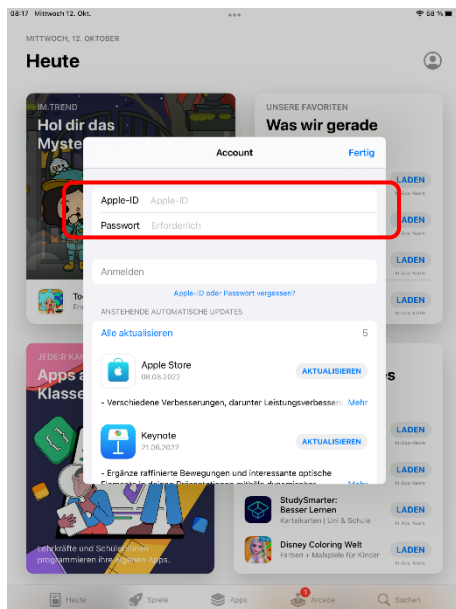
08:17 Mittwoch 12. Okt.
58 %

MITTWOCH, 12. OKTOBER
Heute

IM TREND
Hol dir das Myste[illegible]

UNSERE FAVORITEN
Was wir gerade

Account
Fertig

Apple-ID Apple-ID
Passwort Erforderlich

Anmelden

Apple-ID oder Passwort vergessen?

ANSTEHENDE AUTOMATISCHE UPDATES
Alle aktualisieren 5

Apple Store
08.08.2022
AKTUALISIEREN
- Verschiedene Verbesserungen, darunter Leistungsverbessen Mehr

Keynote
21.06.2022
AKTUALISIEREN
- Ergänze raffinierte Bewegungen und interessante optische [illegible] Mehr

LADEN
In-App-Käufe
LADEN
In-App-Käufe
LADEN
In-App-Käufe
LADEN
In-App-Käufe

To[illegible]
Erg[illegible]

JEDER KA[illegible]
Apps a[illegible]
Klasse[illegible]

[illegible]es

LADEN
In-App-Käufe
LADEN
In-App-Käufe
LADEN
In-App-Käufe

Lehrkräfte und Schüler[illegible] programmieren ihre eigenen Apps.

StudySmarter: Besser Lernen
Karteikarten | Uni & Schule
LADEN
In-App-Käufe

Disney Coloring Welt
Farben + Malspiele für Kinder
LADEN
In-App-Käufe

Heute
Spiele
Apps
1
Arcade
Suchen